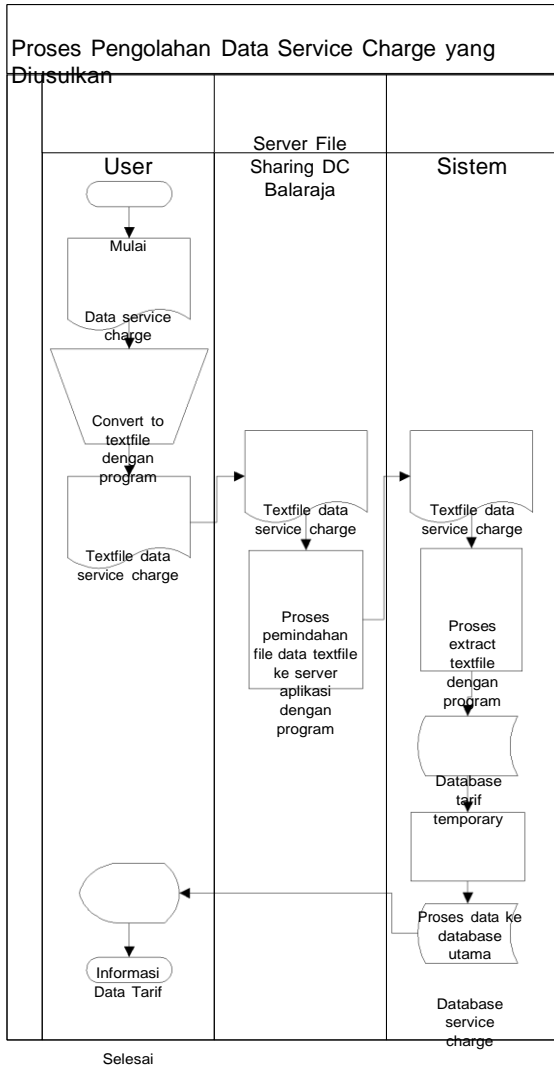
Proses Pengolahan Data Service Charge yang Diusulkan

User

Server File Sharing DC Balaraja

Sistem

Mulai

Data service charge

Convert to textfile dengan program

Textfile data service charge

Textfile data service charge

Proses pemindahan file data textfile ke server aplikasi dengan program

Textfile data service charge

Proses extract textfile dengan program

Database tarif temporary

Proses data ke database utama

Database service charge

Informasi Data Tarif

Selesai